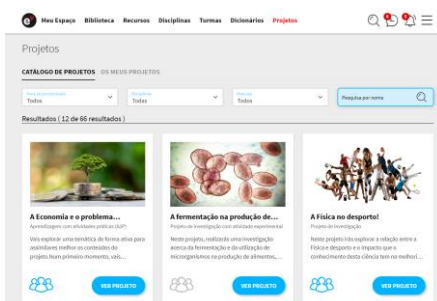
Meu Espaço Biblioteca Recursos Disciplinas Turmas Dicionários Projetos

Projetos

CATÁLOGO DE PROJETOS OS MEUS PROJETOS

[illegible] Todos

Disciplina Todas

Anos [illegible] Todos

Pesquisa por nome

Resultados ( 12 de 66 resultados )

A Economia e o problema...
Aprendizagem com atividades práticas (AAP)
Vais explorar uma temática de forma ativa para assimilares melhor os conteúdos do projeto. Num primeiro momento, vais...
VER PROJETO

A fermentação na produção de...
Projeto de investigação com atividade experimental
Neste projeto, realizarás uma investigação acerca da fermentação e da utilização de microrganismos na produção de alimentos,...
VER PROJETO

A Física no desporto!
Projeto de investigação
Neste projeto irás explorar a relação entre a Física e desporto e o impacto que o conhecimento desta ciência tem no melhor...
VER PROJETO